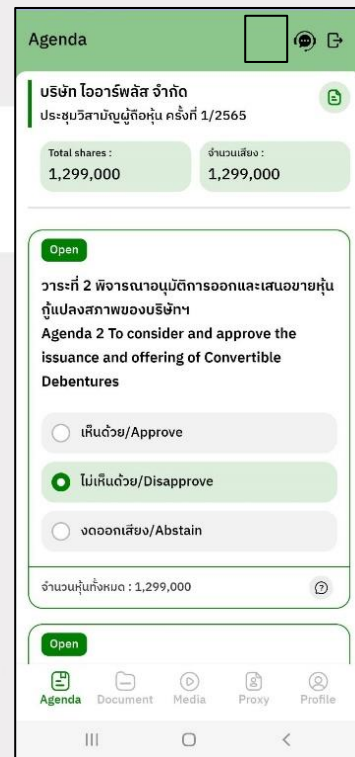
Agenda

บริษัท ไออาร์พลัส จำกัด
ประชุมวิสามัญผู้ถือหุ้น ครั้งที่ 1/2565

Total shares :
1,299,000

จำนวนเสียง :
1,299,000

Open

วาระที่ 2 พิจารณาอนุมัติการออกและเสนอขายหุ้นกู้แปลงสภาพของบริษัทฯ
Agenda 2 To consider and approve the issuance and offering of Convertible Debentures

เห็นด้วย/Approve

ไม่เห็นด้วย/Disapprove

งดออกเสียง/Abstain

จำนวนหุ้นทั้งหมด : 1,299,000

Open

Agenda Document Media Proxy Profile